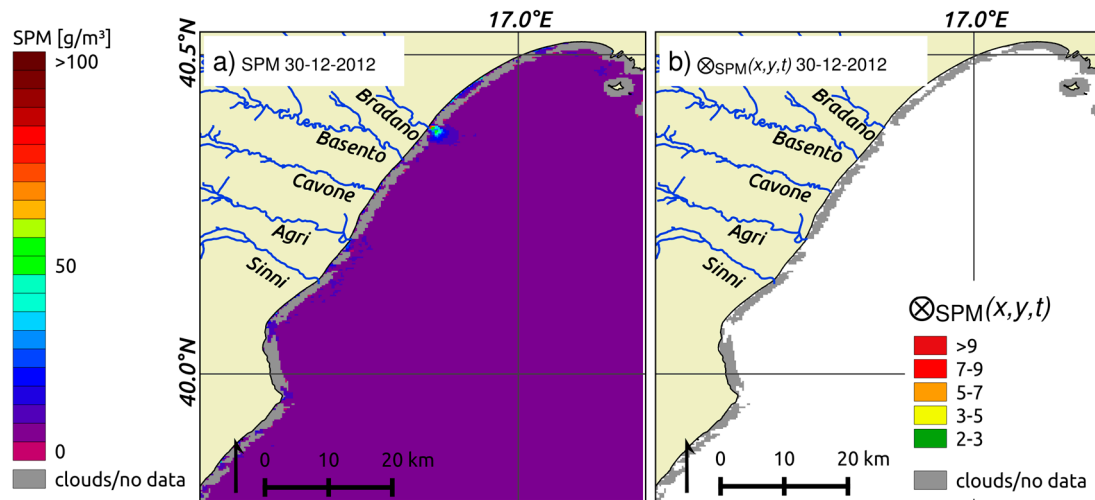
SPM [g/m³]

>100

50

0

clouds/no data

17.0°E

40.5°N

a) SPM 30-12-2012

Bradano

Basento

Cavone

Agri

Sinni

40.0°N

0 10 20 km

17.0°E

b) $\otimes_{SPM}(x,y,t)$ 30-12-2012

Bradano

Basento

Cavone

Agri

Sinni

0 10 20 km

$\otimes_{SPM}(x,y,t)$

>9

7-9

5-7

3-5

2-3

clouds/no data